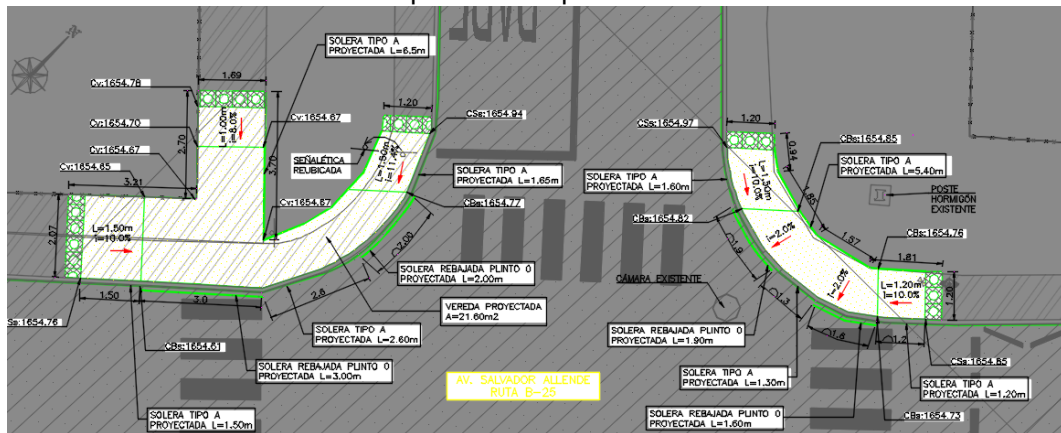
SOLERA TIPO A
PROYECTADA L=6.5m

Cv:1654.76
1.69
L=1.00m
i=8.0%
Cv:1654.70
2.70
Cv:1654.67
3.70
Cv:1654.67
Cv:1654.65
3.21
1.20
CSs:1654.94
SEÑALÉTICA
REUBICADA
L=1.50m
i=11.0%
Cv:1654.87
SOLERA TIPO A
PROYECTADA L=1.65m
CBs:1654.77
L=1.50m
I=10.0%
2.07
2.00
SOLERA REBAJADA PLINTO 0
PROYECTADA L=2.00m
1.50
3.0
2.6
VEREDA PROYECTADA
A=21.60m2
Ss:1654.76
SOLERA TIPO A
PROYECTADA L=2.60m
CBs:1654.63
SOLERA REBAJADA PLINTO 0
PROYECTADA L=3.00m
AV. SALVADOR ALLENDE
RUTA B-26
SOLERA TIPO A
PROYECTADA L=1.50m

1.20
CSs:1654.97
SOLERA TIPO A
PROYECTADA L=1.60m
L=1.30m
i=10.0%
0.94
CBs:1654.85
SOLERA TIPO A
PROYECTADA L=5.40m
1.65
POSTE
HORMIGÓN
EXISTENTE
CBs:1654.82
i=2.0%
1.87
CBs:1654.76
1.9
1.81
CÁMARA EXISTENTE
i=2.0%
L=1.20m
I=10.0%
1.20
1.3
1.6
1.2
SOLERA REBAJADA PLINTO 0
PROYECTADA L=1.90m
CSs:1654.85
SOLERA TIPO A
PROYECTADA L=1.30m
SOLERA TIPO A
PROYECTADA L=1.20m
SOLERA REBAJADA PLINTO 0
PROYECTADA L=1.60m
CBs:1654.73